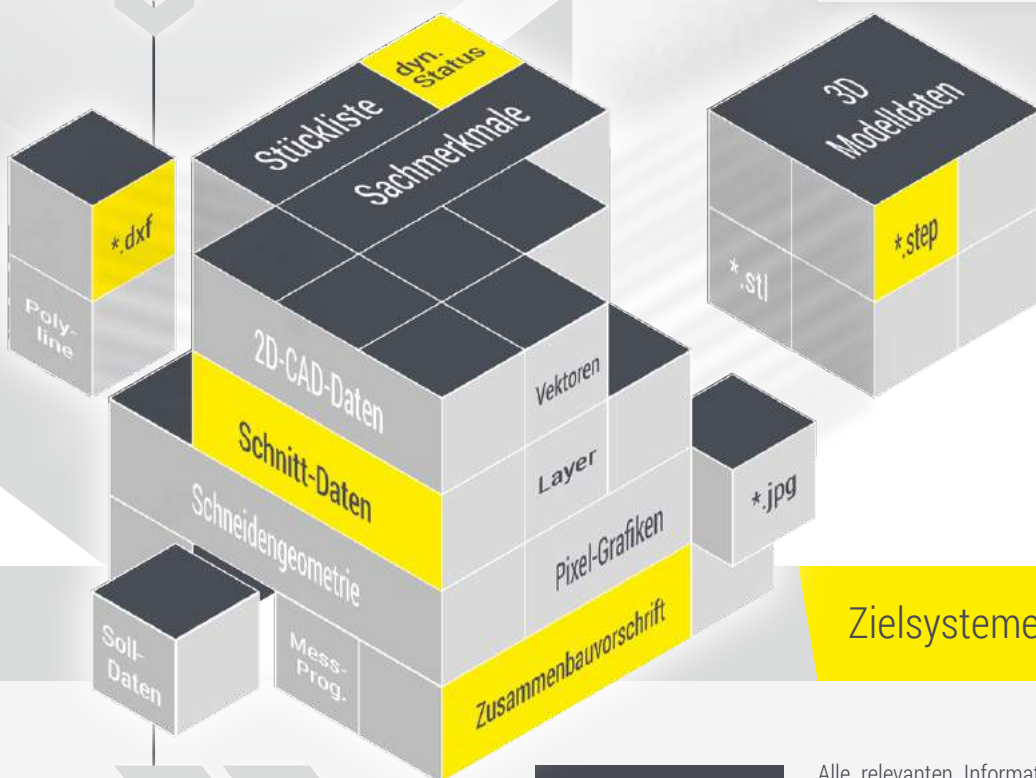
Stückliste
dyn. Status
Sachmerkmale
3D Modelldaten
*.dxf
Poly-line
*.step
*.stl
2D-CAD-Daten
Vektoren
Schnitt-Daten
Layer
*.jpg
Schneidengeometrie
Pixel-Grafiken
Soll-Daten
Mess-Prog.
Zusammenbauvorschrift
Zielsysteme
Alle relevanten Informa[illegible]